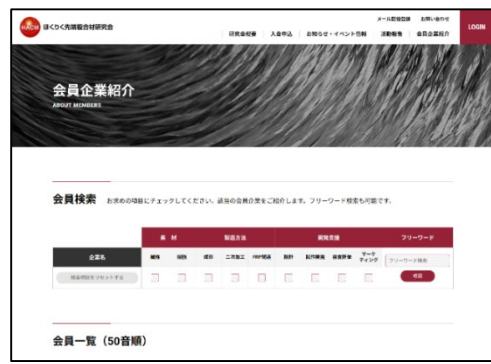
HACM ほくりく先端複合材研究会

メール配信登録　お問い合わせ

研究会概要　入会申込　お知らせ・イベント情報　活動報告　会員企業紹介

LOGIN

会員企業紹介
ABOUT MEMBERS

会員検索　お求めの項目にチェックしてください。該当の会員企業をご紹介します。フリーワード検索も可能です。

| 企業名 | 素材 | | 製造方法 | | | | 開発支援 | | | | フリーワード |
|---|---|---|---|---|---|---|---|---|---|---|---|
| | 繊維 | 樹脂 | 成形 | 二次加工 | FRP製品 | 設計 | 試作開発 | 検査評価 | マーケティング | | フリーワード検索 |
| 検索項目をリセットする | | | | | | | | | | | 検索 |

会員一覧（50音順）